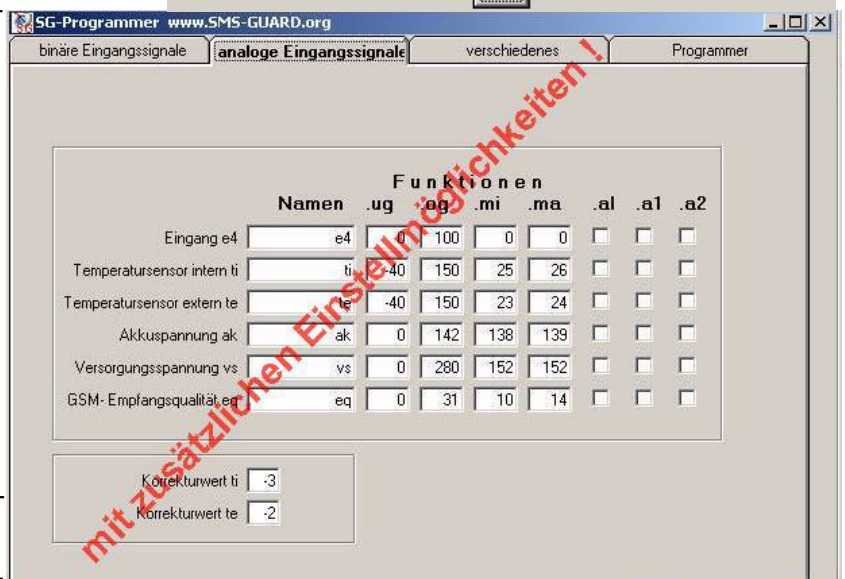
SG-Programmer www.SMS-GUARD.org

binäre Eingangssignale | analoge Eingangssignale | verschiedenes | Programmer

Funktionen

| | Namen | .ug | .og | .mi | .ma | .al | .a1 | .a2 |
|---|---|---|---|---|---|---|---|---|
| Eingang e4 | e4 | 0 | 100 | 0 | 0 | | | |
| Temperatursensor intern ti | ti | -40 | 150 | 25 | 26 | | | |
| Temperatursensor extern te | te | -40 | 150 | 23 | 24 | | | |
| Akkuspannung ak | ak | 0 | 142 | 138 | 139 | | | |
| Versorgungsspannung vs | vs | 0 | 280 | 152 | 152 | | | |
| GSM- Empfangsqualität eq | eq | 0 | 31 | 10 | 14 | | | |

Korrekturwert ti -3
Korrekturwert te -2

mit zusätzlichen Einstellmöglichkeiten !